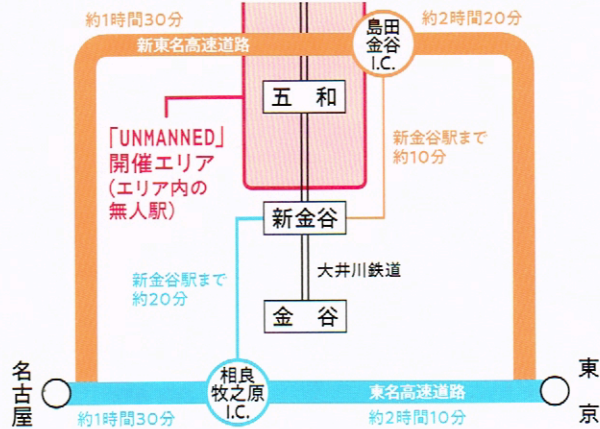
約1時間30分

新東名高速道路

島田金谷I.C.

約2時間20分

五和

「UNMANNED」開催エリア（エリア内の無人駅）

新金谷駅まで約10分

新金谷

大井川鉄道

新金谷駅まで約20分

金谷

名古屋

相良牧之原I.C.

東名高速道路

東京

約1時間30分

約2時間10分